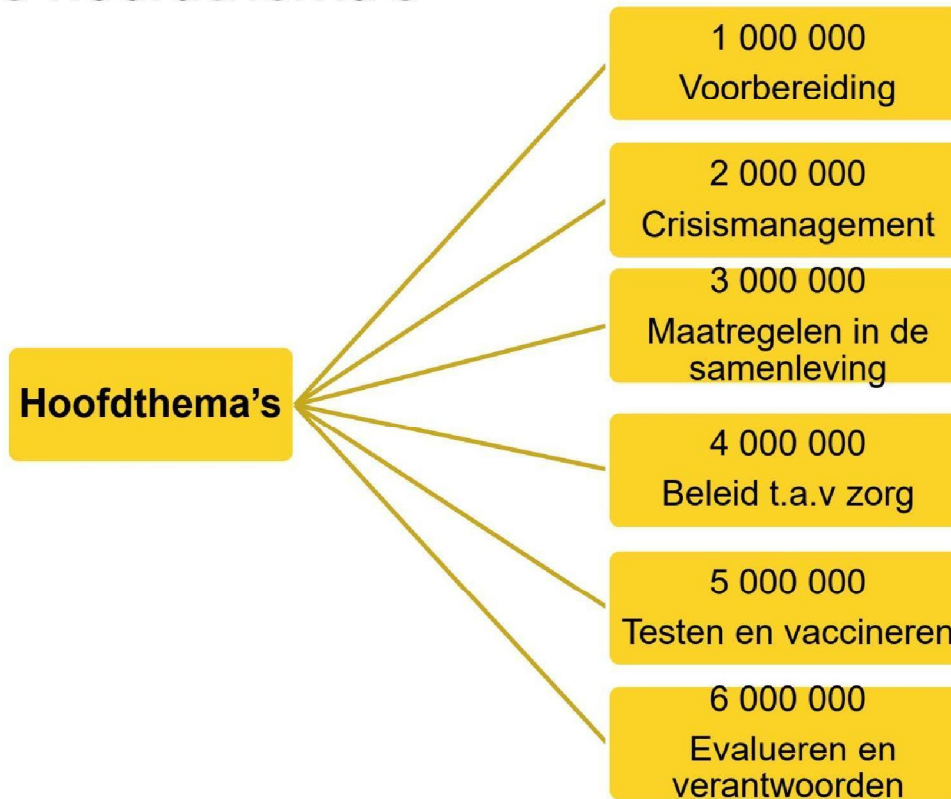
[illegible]

Hoofdthema's

1 000 000
Voorbereiding

2 000 000
Crisismanagement

3 000 000
Maatregelen in de samenleving

4 000 000
Beleid t.a.v zorg

5 000 000
Testen en vaccineren

6 000 000
Evalueren en verantwoorden